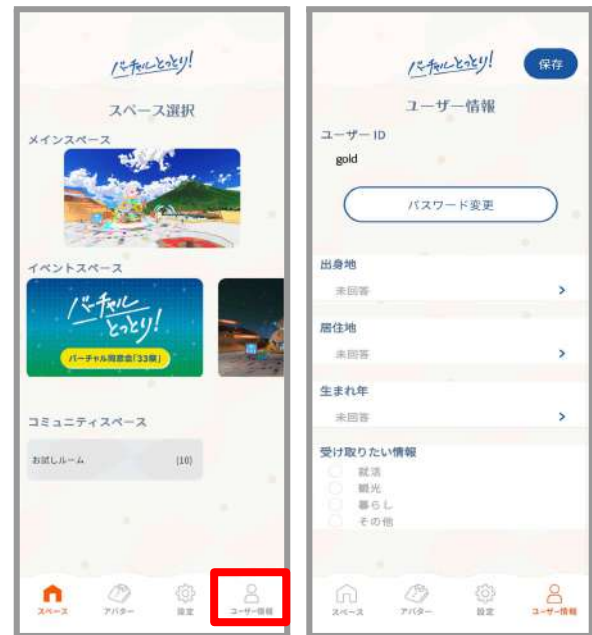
バーチャルとっとり!

スペース選択

メインスペース

イベントスペース

バーチャル
とっとり!

バーチャル同窓会「33祭」

コミュニティスペース

お試しルーム (10)

スペース アバター 設定 ユーザー情報

バーチャルとっとり!

保存

ユーザー情報

ユーザーID

gold

パスワード変更

出身地

未回答

居住地

未回答

生まれ年

未回答

受け取りたい情報

就活

観光

暮らし

その他

スペース アバター 設定 ユーザー情報